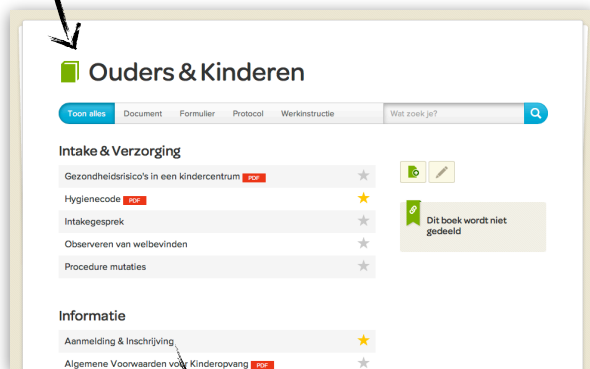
Ouders & Kinderen

Toon alles | Document | Formulier | Protocol | Werkinstructie

Wat zoek je?

Intake & Verzorging

Gezondheidsrisico's in een kindercentrum PDF

Hygienecode PDF

Intakegesprek

Observeren van welbevinden

Procedure mutaties

Dit boek wordt niet gedeeld

Informatie

Aanmelding & Inschrijving

Algemene Voorwaarden voor Kinderopvang PDF